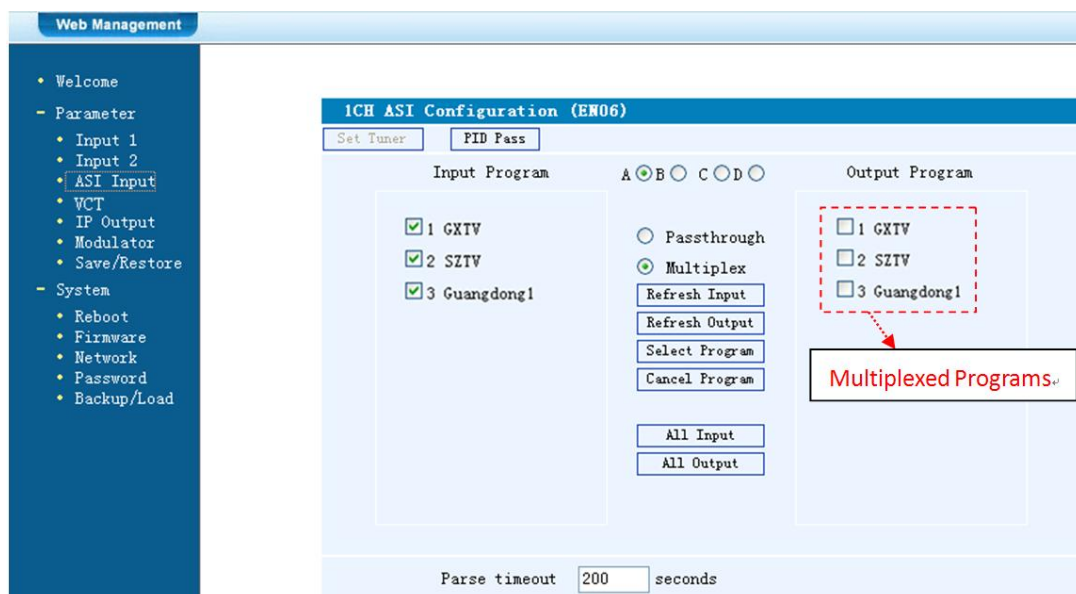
Web Management

• Welcome
- Parameter
• Input 1
• Input 2
• ASI Input
• VCT
• IP Output
• Modulator
• Save/Restore
- System
• Reboot
• Firmware
• Network
• Password
• Backup/Load

1CH ASI Configuration (EN06)

Set Tuner
PID Pass

Input Program

A B C D

Output Program

1 GXTV
2 SZTV
3 Guangdong1

Passthrough
Multiplex
Refresh Input
Refresh Output
Select Program
Cancel Program
All Input
All Output

1 GXTV
2 SZTV
3 Guangdong1

Multiplexed Programs

Parse timeout 200 seconds